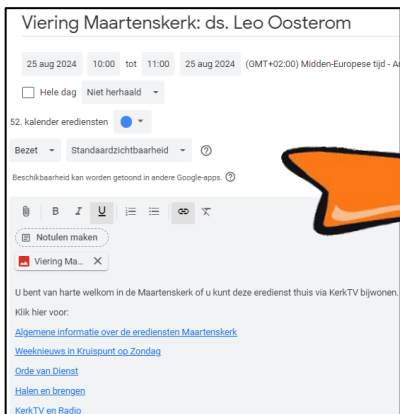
Viering Maartenskerk: ds. Leo Oosterom

25 aug 2024 10:00 tot 11:00 25 aug 2024 (GMT+02:00) Midden-Europese tijd - A

Hele dag Niet herhaald

52. kalender erediensten

Bezet Standaardzichtbaarheid ?

Beschikbaarheid kan worden getoond in andere Google-apps. ?

B I U

Notulen maken

Viering Ma...

U bent van harte welkom in de Maartenskerk of u kunt deze eredienst thuis via KerkTV bijwonen.

Klik hier voor:

Algemene informatie over de erediensten Maartenskerk

Weeknieuws in Kruispunt op Zondag

Orde van Dienst

Halen en brengen

KerkTV en Radio